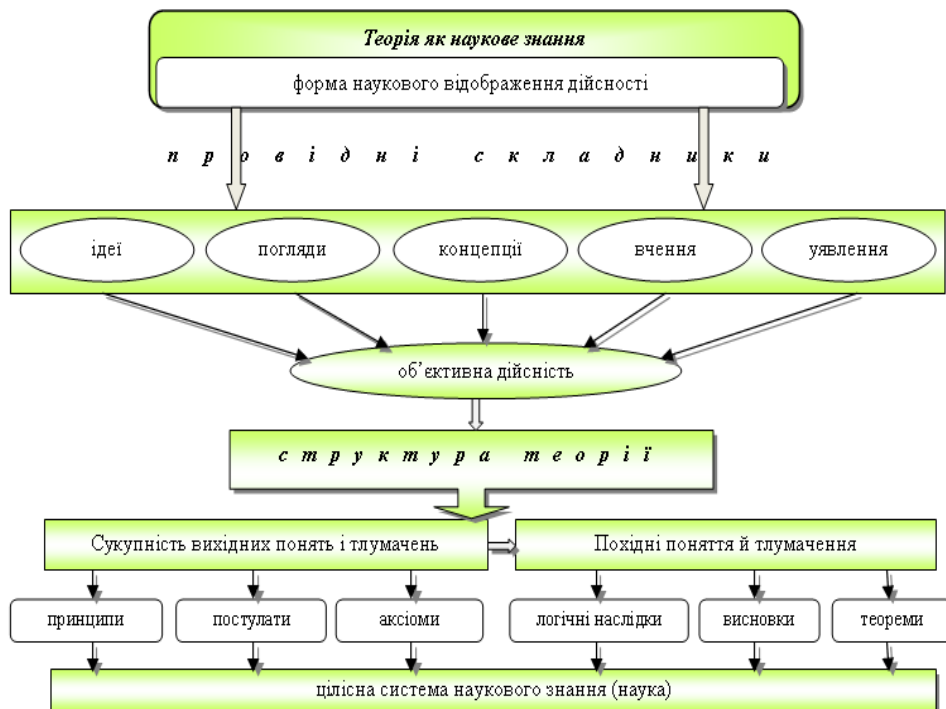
Теорія як наукове знання

форма наукового відображення дійсності

п р о в і д н і с к л а д н и к и

ідеї

погляди

концепції

вчення

уявлення

об'єктивна дійсність

с т р у к т у р а т е о р і ї

Сукупність вихідних понять і тлумачень

Похідні поняття й тлумачення

принципи

постулати

аксіоми

логічні наслідки

висновки

теореми

цілісна система наукового знання (наука)